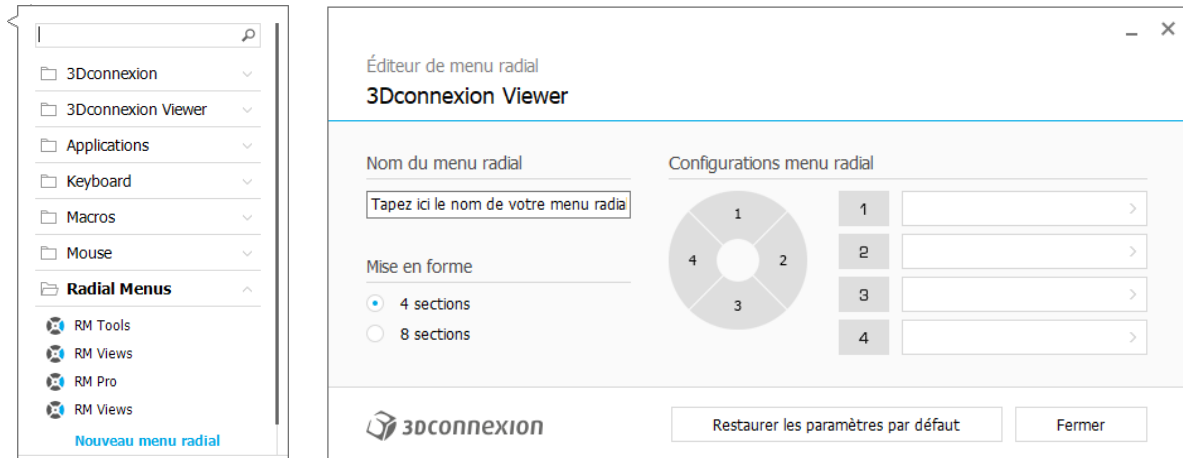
3Dconnexion
3Dconnexion Viewer
Applications
Keyboard
Macros
Mouse
Radial Menus
RM Tools
RM Views
RM Pro
RM Views
Nouveau menu radial

Éditeur de menu radial
3Dconnexion Viewer

Nom du menu radial
Tapez ici le nom de votre menu radia

Mise en forme
4 sections
8 sections

Configurations menu radial
1
2
3
4
1
2
3
4

3DCONNEXION
Restaurer les paramètres par défaut
Fermer